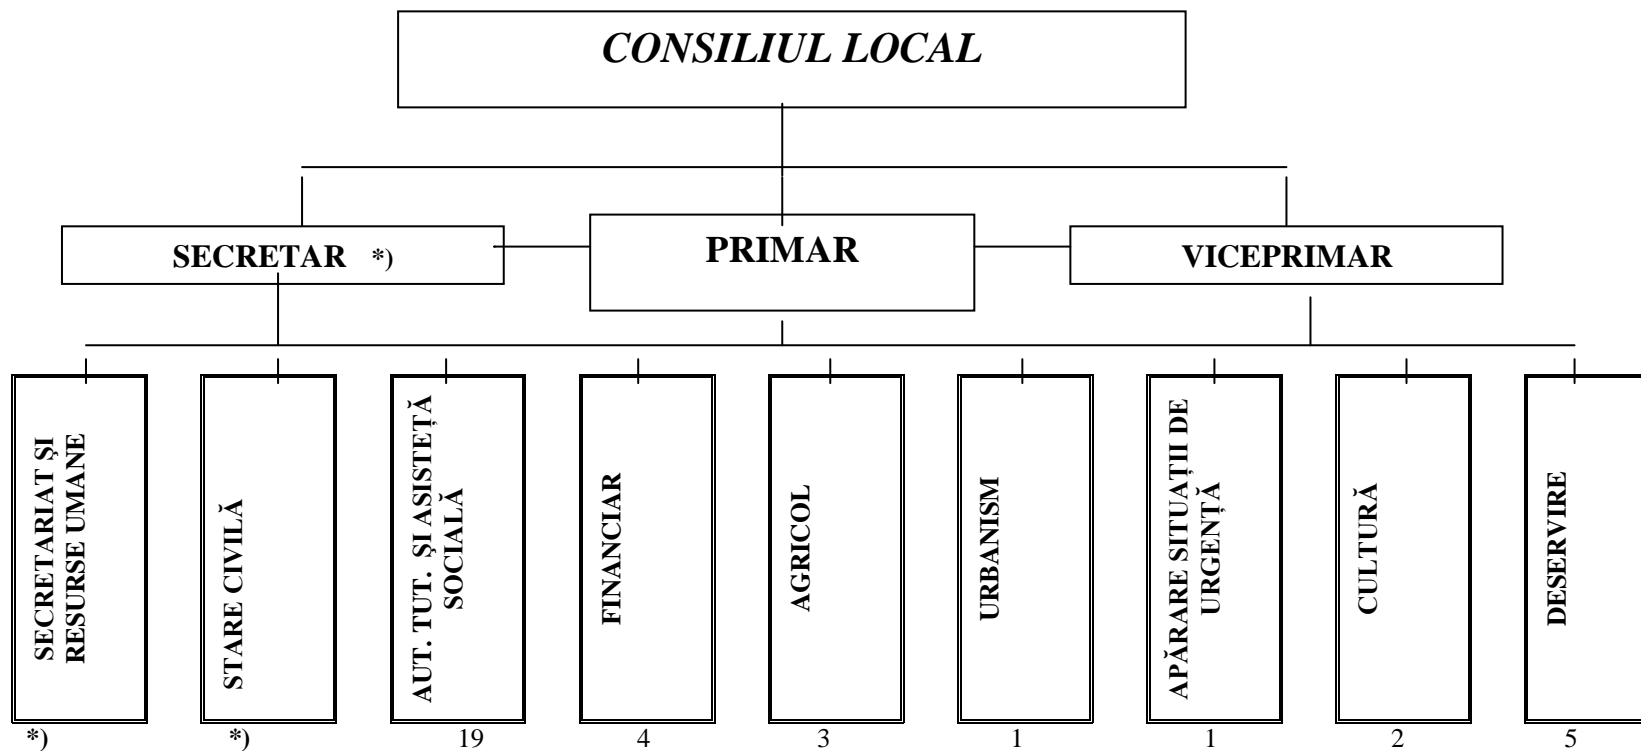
CONSILIUL LOCAL

SECRETAR *)

PRIMAR

VICEPRIMAR

SECRETARIAT ȘI RESURSE UMANE

STARE CIVILĂ

AUT. TUT. ȘI ASISTEȚĂ SOCIALĂ

FINANCIAR

AGRICOL

URBANISM

APĂRARE SITUAȚII DE URGENȚĂ

CULTURĂ

DESERVIRE

*) *) 19 4 3 1 1 2 5